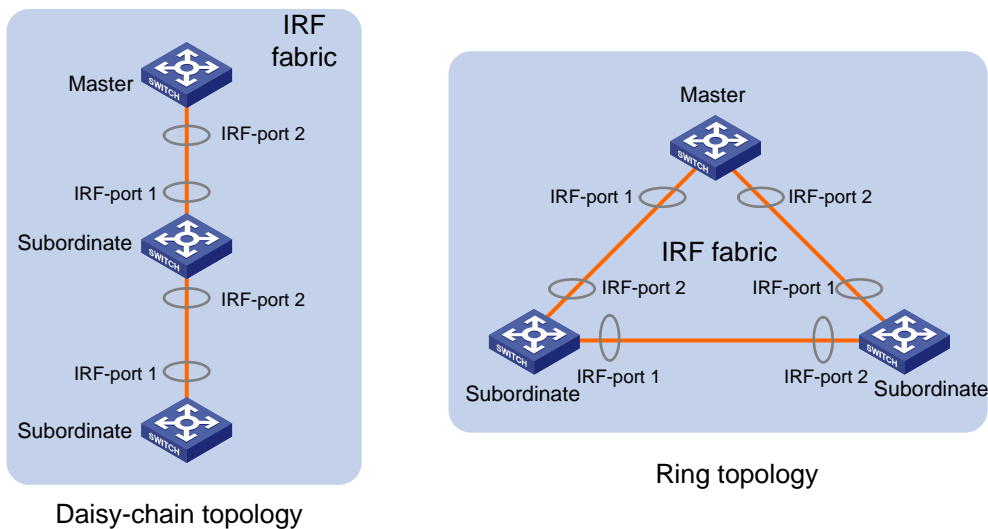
IRF fabric

Master
SWITCH
IRF-port 2
IRF-port 1
Subordinate
SWITCH
IRF-port 2
IRF-port 1
Subordinate
SWITCH

Daisy-chain topology

Master
SWITCH
IRF-port 1
IRF-port 2
IRF fabric
IRF-port 2
IRF-port 1
SWITCH
SWITCH
IRF-port 1
IRF-port 2
Subordinate
Subordinate

Ring topology